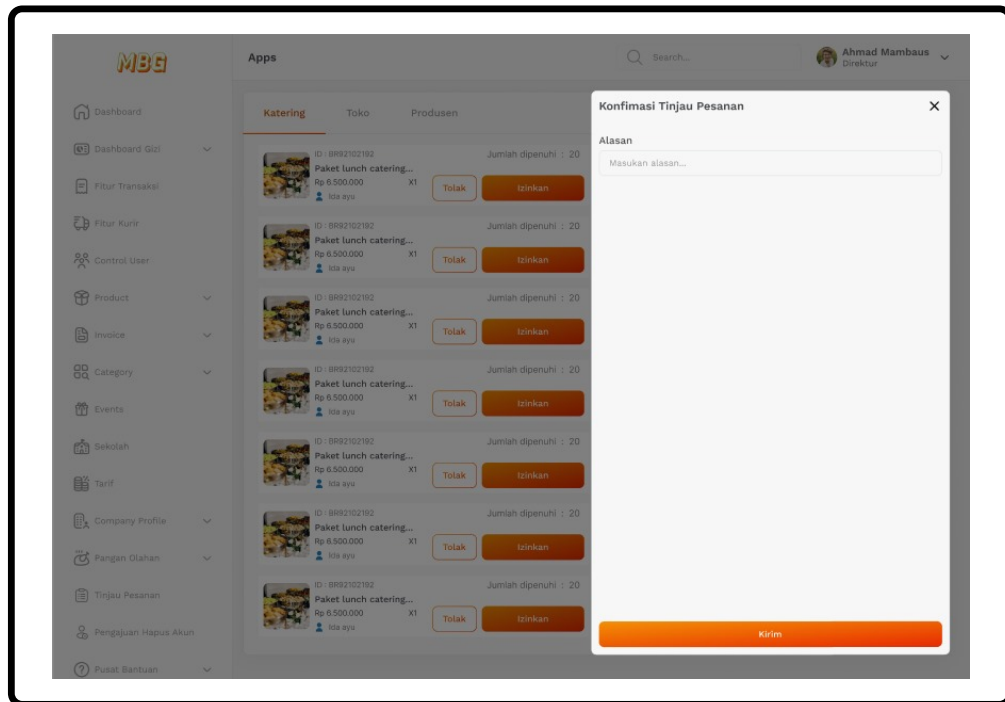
MBG

Apps

Search...

Ahmad Mambaus
Direktur

Dashboard
Dashboard Gizi
Fitur Transaksi
Fitur Kurir
Control User
Product
Invoice
Category
Events
Sekolah
Tarif
Company Profile
Pangan Olahan
Tinjau Pesanan
Pengajuan Hapus Akun
Pusat Bantuan

Katering Toko Produsen

ID : 8R92102192
Paket lunch catering...
Rp 6.500.000 X1
Ida ayu
Jumlah dipenuhi : 20
Tolak Izinkan

ID : 8R92102192
Paket lunch catering...
Rp 6.500.000 X1
Ida ayu
Jumlah dipenuhi : 20
Tolak Izinkan

ID : 8R92102192
Paket lunch catering...
Rp 6.500.000 X1
Ida ayu
Jumlah dipenuhi : 20
Tolak Izinkan

ID : 8R92102192
Paket lunch catering...
Rp 6.500.000 X1
Ida ayu
Jumlah dipenuhi : 20
Tolak Izinkan

ID : 8R92102192
Paket lunch catering...
Rp 6.500.000 X1
Ida ayu
Jumlah dipenuhi : 20
Tolak Izinkan

ID : 8R92102192
Paket lunch catering...
Rp 6.500.000 X1
Ida ayu
Jumlah dipenuhi : 20
Tolak Izinkan

ID : 8R92102192
Paket lunch catering...
Rp 6.500.000 X1
Ida ayu
Jumlah dipenuhi : 20
Tolak Izinkan

Konfimasi Tinjau Pesanan
×
Alasan
Masukan alasan...

Kirim